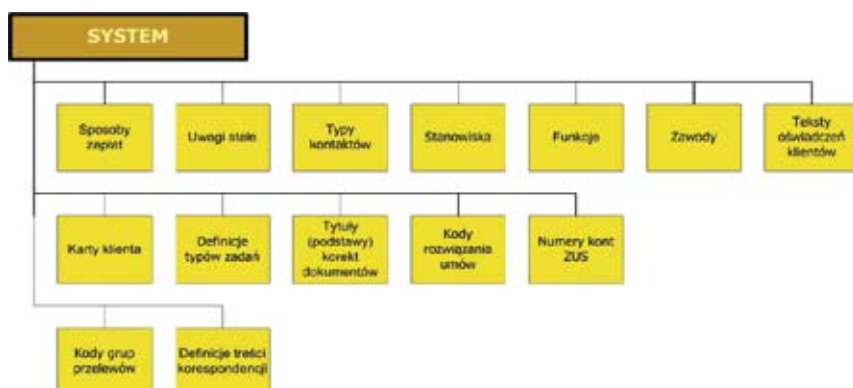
SYSTEM

Sposoby zapłat

Uwagi stałe

Typy kontaktów

Stanowiska

Funkcje

Zawody

Teksty oświadczeń klientów

Karty klienta

Definicje typów zadań

Tytuły (podstawy) korekt dokumentów

Kody rozwiązania umów

Numery kont ZUS

Kody grup przelewów

Definicje treści korespondencji